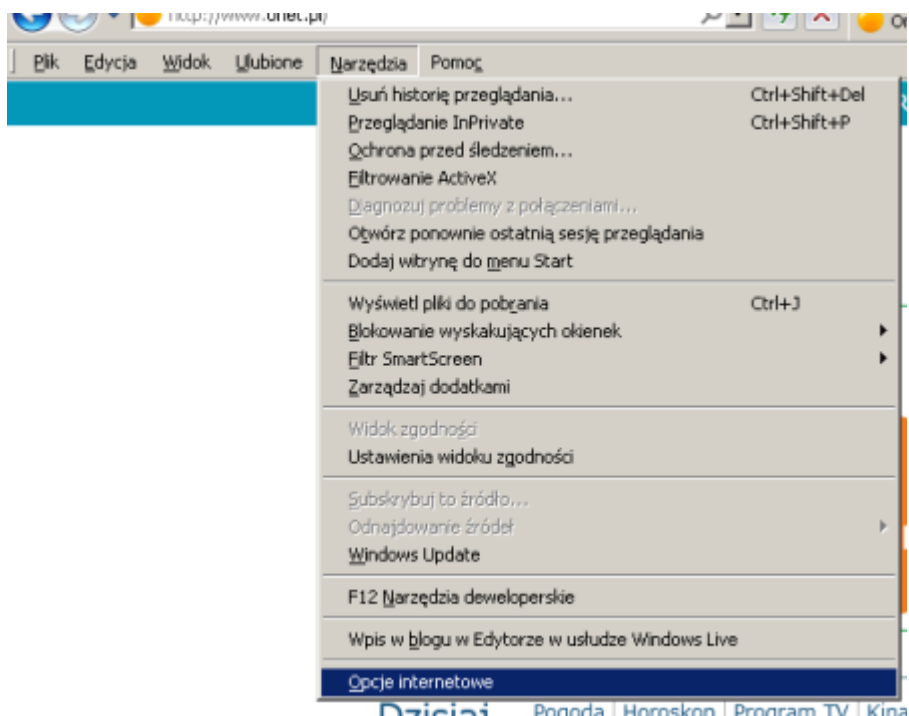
http://www.onet.pl/

Plik Edycja Widok Ulubione Narzędzia Pomoc

Usuń historię przeglądania... Ctrl+Shift+Del
Przeglądanie InPrivate Ctrl+Shift+P
Ochrona przed śledzeniem...
Filtrowanie ActiveX
Diagnozuj problemy z połączeniami...
Otwórz ponownie ostatnią sesję przeglądania
Dodaj witrynę do menu Start

Wyświetl pliki do pobrania Ctrl+J
Blokowanie wyskakujących okienek
Filtr SmartScreen
Zarządzaj dodatkami

Widok zgodności
Ustawienia widoku zgodności

Subskrybuj to źródło...
Odnajdowanie źródeł
Windows Update

F12 Narzędzia deweloperskie

Wpis w blogu w Edytorze w usłudze Windows Live

Opcje internetowe

Dzisiaj Pogoda | Horoskop | Program TV | Kina